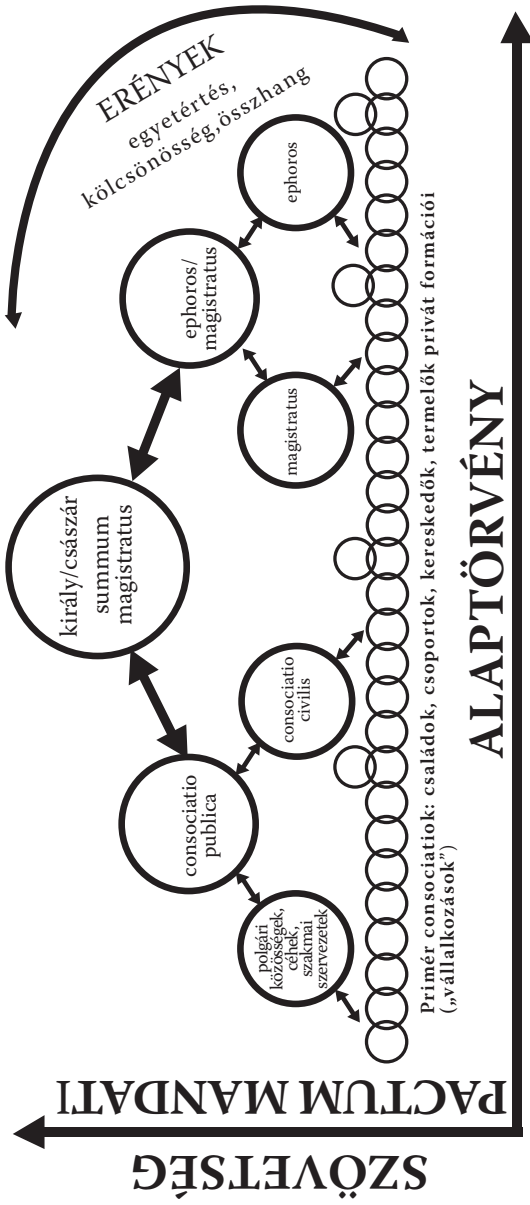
ERÉNYEK
egyetértés,
kölcsönösség, összhang

ephoros

ephoros/
magistratus

magistratus

király/császár
summum
magistratus

consociatio
civilis

consociatio
publica

polgári
közösségek,
céhek,
szakmai
szervezetek

Primér consociatiok: családok, csoportok, kereskedők, termelők privát formációi
(„vállalkozások")

ALAPTÖRVÉNY

PACTUM MANDATI

SZÖVETSÉG